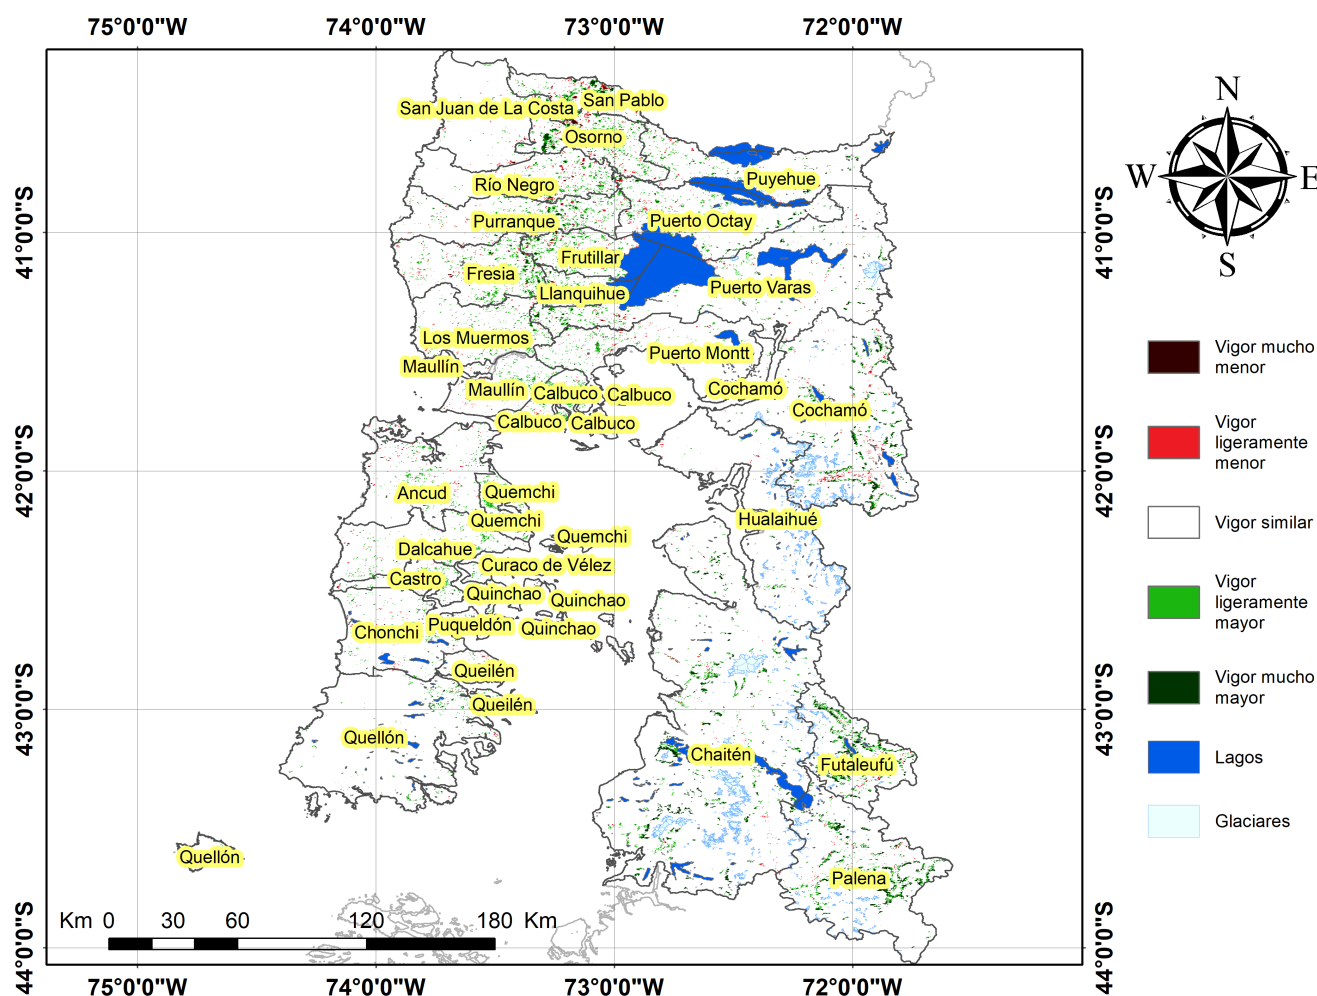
75°0'0"W 74°0'0"W 73°0'0"W 72°0'0"W

San Juan de La Costa
San Pablo
Osorno
Río Negro
Puyehue
Purranque
Puerto Octay
Frutillar
Fresia
Llanquihue
Puerto Varas
Los Muermos
Puerto Montt
Maullín
Maullín
Calbuco
Calbuco
Cochamó
Cochamó
Calbuco
Calbuco
Ancud
Quemchi
Quemchi
Hualaihué
Quemchi
Dalcahue
Curaco de Vélez
Castro
Quinchao
Quinchao
Chonchi
Puqueldón
Quinchao
Queilén
Queilén
Quellón
Chaitén
Futaleufú
Quellón
Palena

Km 0 30 60 120 180 Km

41°0'0"S
42°0'0"S
43°0'0"S
44°0'0"S

41°0'0"S
42°0'0"S
43°0'0"S
44°0'0"S

75°0'0"W 74°0'0"W 73°0'0"W 72°0'0"W

N
W E
S

Vigor mucho menor
Vigor ligeramente menor
Vigor similar
Vigor ligeramente mayor
Vigor mucho mayor
Lagos
Glaciares